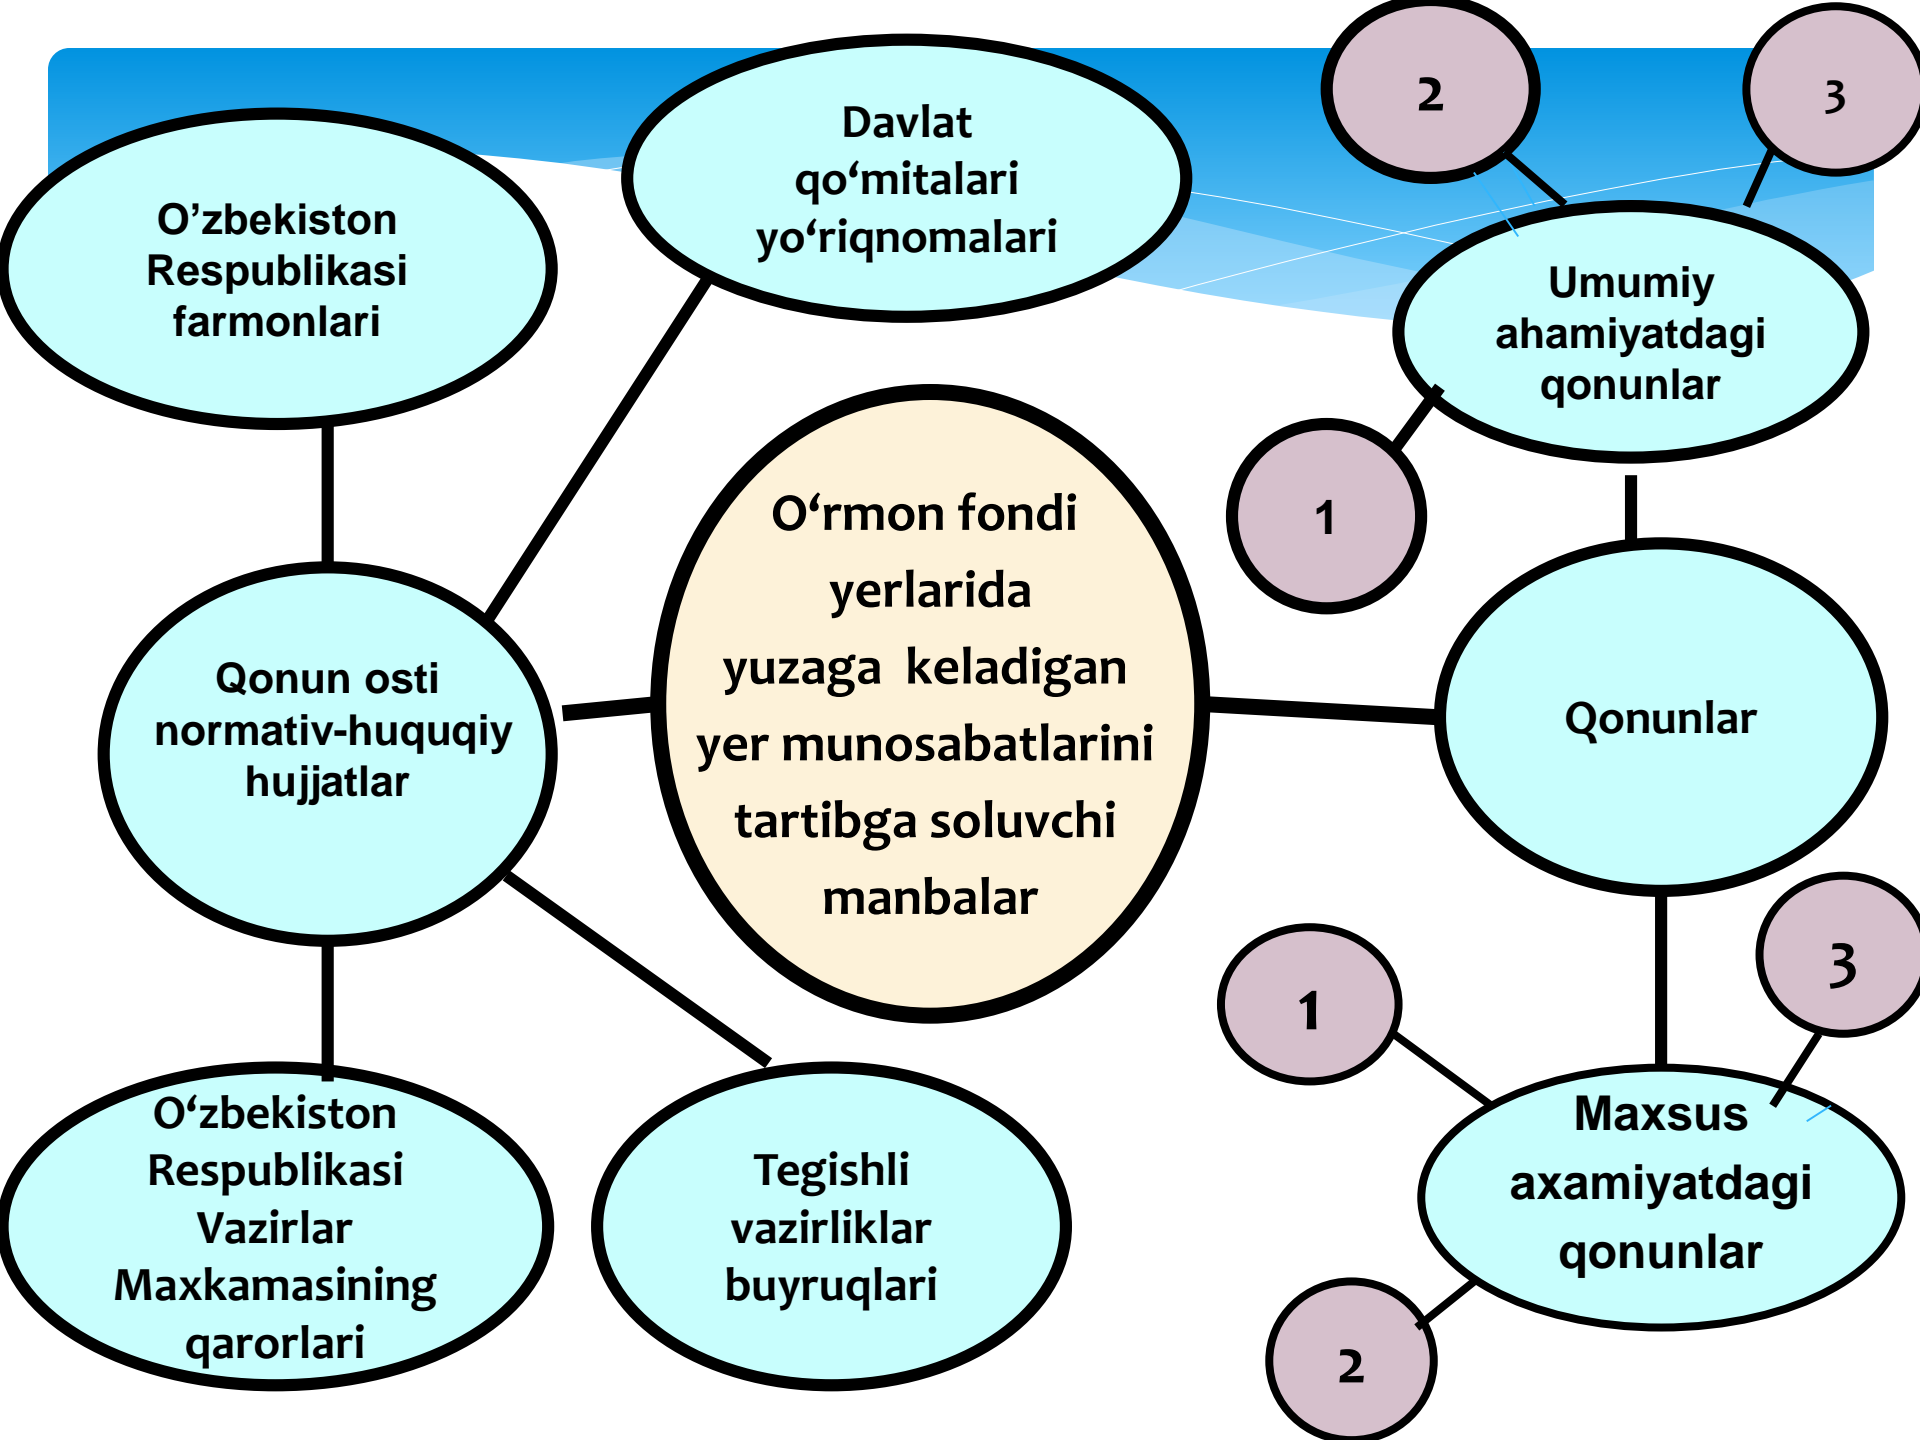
O‘rmon fondi yerlarida yuzaga keladigan yer munosabatlarini tartibga soluvchi manbalar

O’zbekiston Respublikasi farmonlari

Davlat qo‘mitalari yo‘riqnomalari

Qonun osti normativ-huquqiy hujjatlar

O‘zbekiston Respublikasi Vazirlar Maxkamasining qarorlari

Tegishli vazirliklar buyruqlari

2

3

Umumiy ahamiyatdagi qonunlar

1

Qonunlar

1

3

Maxsus axamiyatdagi qonunlar

2